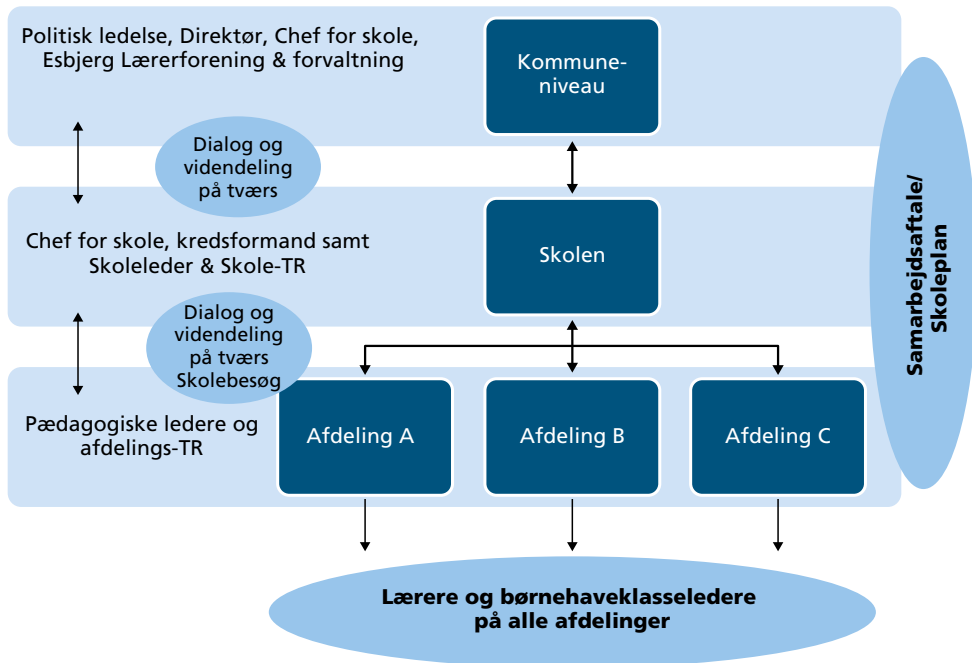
Politisk ledelse, Direktør, Chef for skole, Esbjerg Lærerforening & forvaltning

Kommuneniveau

Dialog og videndeling på tværs

Chef for skole, kredsformand samt Skoleleder & Skole-TR

Skolen

Dialog og videndeling på tværs Skolebesøg

Pædagogiske ledere og afdelings-TR

Afdeling A

Afdeling B

Afdeling C

Samarbejdsaftale/ Skoleplan

Lærere og børnehaveklasseledere på alle afdelinger